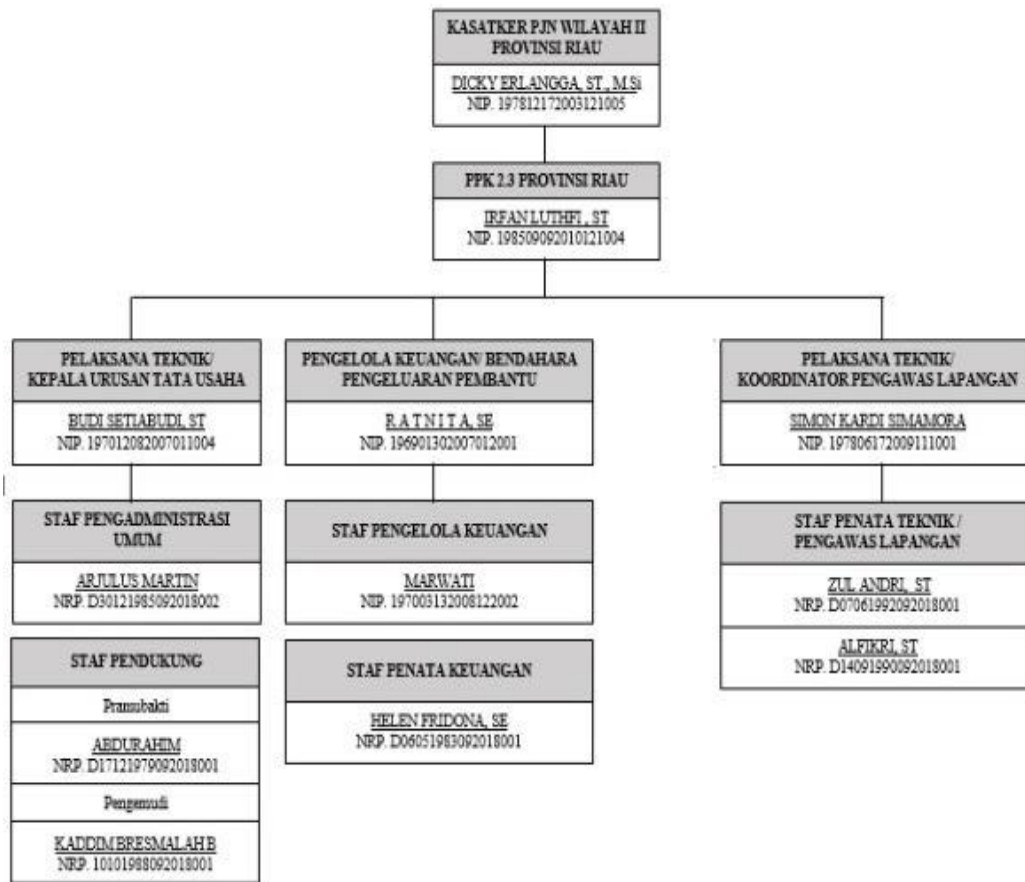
KASATKER PJN WILAYAH II PROVINSI RIAU

DICKY ERLANGGA, ST., M.Si
NIP. 197812172003121005

PPK 2.3 PROVINSI RIAU

IRFAN LUTHFI, ST
NIP. 198509092010121004

PELAKSANA TEKNIK/ KEPALA URUSAN TATA USAHA

BUDI SETIABUDI, ST
NIP. 197012082007011004

STAF PENGADMINISTRASI UMUM

ARJULUS MARTIN
NRP. D30121985092018002

STAF PENDUKUNG

Pramubakti

ABDURAHIM
NRP. D17121979092018001

Pengemudi

KADDIM BRESMALAH B
NRP. 10101988092018001

PENGELOLA KEUANGAN/ BENDAHARA PENGELUARAN PEMBANTU

R A T N I T A, SE
NIP. 196901302007012001

STAF PENGELOLA KEUANGAN

MARWATI
NIP. 197003132008122002

STAF PENATA KEUANGAN

HELEN FRIDONA, SE
NRP. D06051983092018001

PELAKSANA TEKNIK/ KOORDINATOR PENGAWAS LAPANGAN

SIMON KARDI SIMAMORA
NIP. 197806172009111001

STAF PENATA TEKNIK / PENGAWAS LAPANGAN

ZUL ANDRI, ST
NRP. D07061992092018001

ALFIKRI, ST
NRP. D14091990092018001